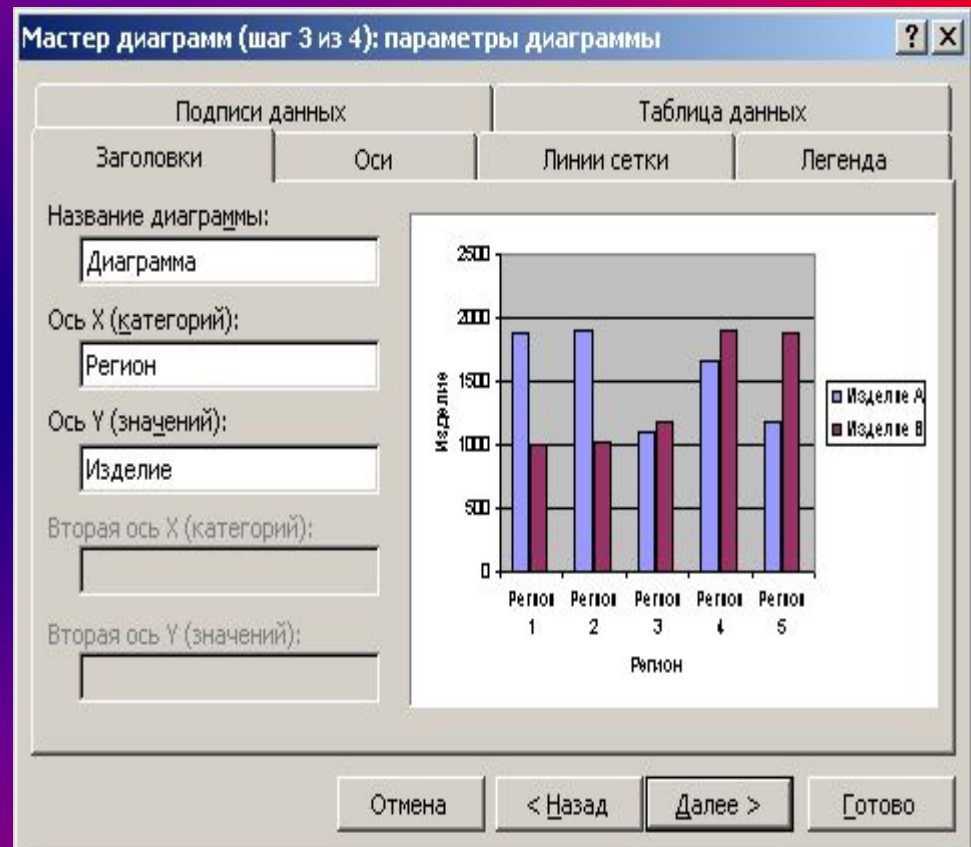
Мастер диаграмм (шаг 3 из 4): параметры диаграммы

? X

Подписи данных

Таблица данных

Заголовки

Оси

Линии сетки

Легенда

Название диаграммы:

Диаграмма

Ось X (категорий):

Регион

Ось Y (значений):

Изделие

Вторая ось X (категорий):

Вторая ось Y (значений):

2500

2000

1500

1000

500

0

Изделие

Регион 1

Регион 2

Регион 3

Регион 4

Регион 5

Регион

Изделие А

Изделие В

Отмена

< Назад

Далее >

Готово